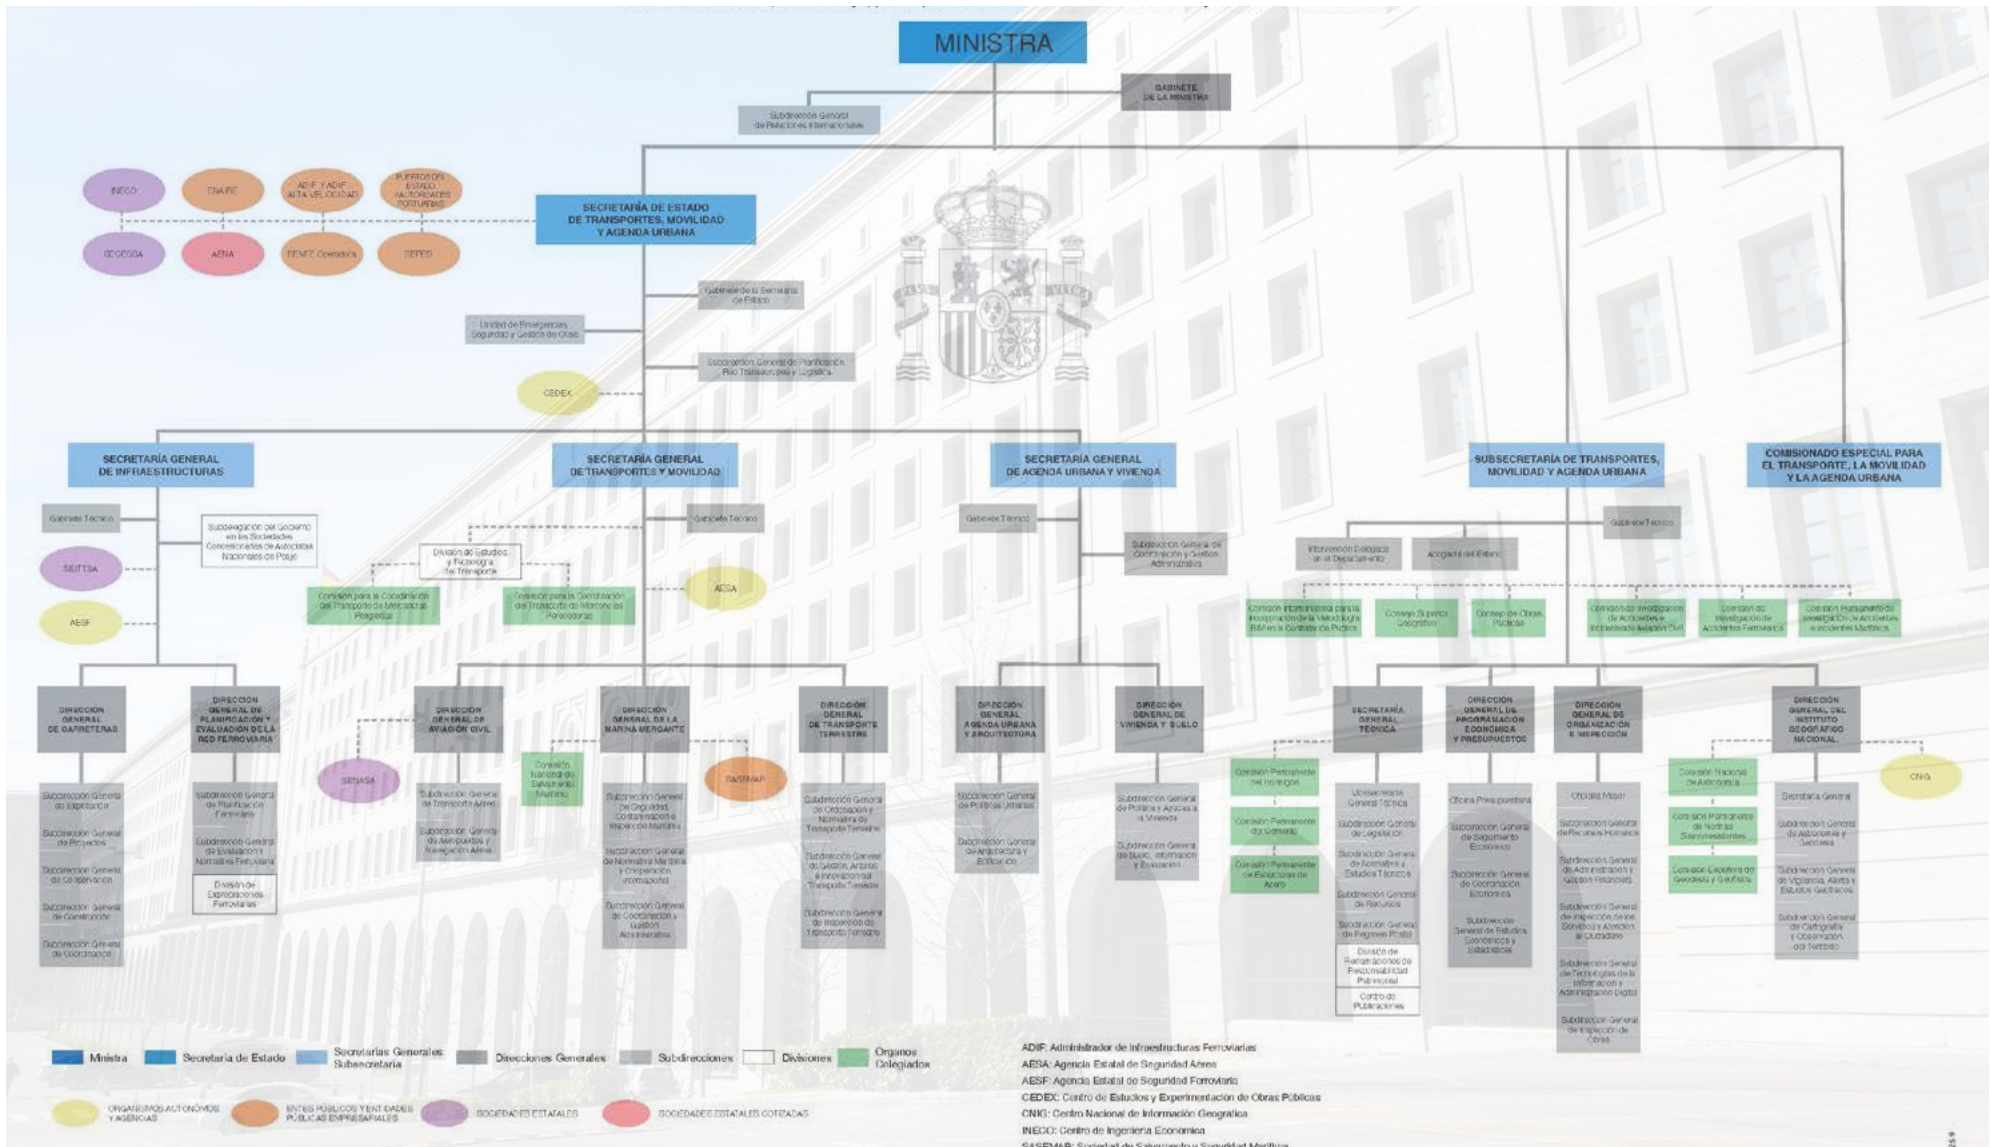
MINISTRA

GABINETE DE LA MINISTRA

Subdirección General de Relaciones Internacionales

INECO

ENAIRE

ADIF / ADIF ALTA VELOCIDAD

PUERTOS DEL ESTADO / AUTORIDADES PORTUARIAS

SECEGSA

AENA

RENFE Operadora

SEPES

SECRETARÍA DE ESTADO DE TRANSPORTES, MOVILIDAD Y AGENDA URBANA

Gabinete de la Secretaría de Estado

Unidad de Emergencias, Seguridad y Gestión de Obras

Subdirección General de Planificación Red Transeuropea y Logística

CEDEX

SECRETARÍA GENERAL DE INFRAESTRUCTURAS

Gabinete Técnico

Subdelegación del Gobierno en las Sociedades Concesionarias de Autopistas Nacionales de Peaje

SEITTSA

AESF

SECRETARÍA GENERAL DE TRANSPORTES Y MOVILIDAD

Gabinete Técnico

División de Estudios y Tecnología del Transporte

Comisión para la Coordinación del Transporte de Mercancías Peligrosas

Comisión para la Coordinación del Transporte de Mercancías Perecederas

AESA

SECRETARÍA GENERAL DE AGENDA URBANA Y VIVIENDA

Gabinete Técnico

Subdirección General de Coordinación y Gestión Administrativa

SUBSECRETARÍA DE TRANSPORTES, MOVILIDAD Y AGENDA URBANA

Gabinete Técnico

Intervención Delegada en el Departamento

Abogacía del Estado

Comisión Interministerial para la incorporación de la Metodología BIM en la Contratación Pública

Consejo Superior Geográfico

Consejo de Obras Públicas

Comisión de Investigación de Accidentes e Incidentes de Aviación Civil

Comisión de Investigación de Accidentes Ferroviarios

Comisión Permanente de Investigación de Accidentes e Incidentes Marítimos

COMISIONADO ESPECIAL PARA EL TRANSPORTE, LA MOVILIDAD Y LA AGENDA URBANA

DIRECCIÓN GENERAL DE CARRETERAS

Subdirección General de Explotación

Subdirección General de Proyectos

Subdirección General de Conservación

Subdirección General de Construcción

Subdirección General de Coordinación

DIRECCIÓN GENERAL DE PLANIFICACIÓN Y EVALUACIÓN DE LA RED FERROVIARIA

Subdirección General de Planificación Ferroviaria

Subdirección General de Evaluación y Normativa Ferroviaria

División de Expropiaciones Ferroviarias

DIRECCIÓN GENERAL DE AVIACIÓN CIVIL

SENASA

Subdirección General de Transporte Aéreo

Subdirección General de Aeropuertos y Navegación Aérea

DIRECCIÓN GENERAL DE LA MARINA MERCANTE

Comisión Nacional de Salvamento Marítimo

SASEMAR

Subdirección General de Seguridad, Contaminación e Inspección Marítima

Subdirección General de Normativa Marítima y Cooperación Internacional

Subdirección General de Coordinación y Gestión Administrativa

DIRECCIÓN GENERAL DE TRANSPORTE TERRESTRE

Subdirección General de Ordenación y Normativa de Transporte Terrestre

Subdirección General de Gestión, Análisis e Innovación del Transporte Terrestre

Subdirección General de Inspección de Transporte Terrestre

DIRECCIÓN GENERAL AGENDA URBANA Y ARQUITECTURA

Subdirección General de Políticas Urbanas

Subdirección General de Arquitectura y Edificación

DIRECCIÓN GENERAL DE VIVIENDA Y SUELO

Subdirección General de Política y Ayudas a la Vivienda

Subdirección General de Suelo, Información y Evaluación

SECRETARÍA GENERAL TÉCNICA

Comisión Permanente del Hormigón

Comisión Permanente del Cemento

Comisión Permanente de Estructuras de Acero

Vicesecretaría General Técnica

Subdirección General de Legislación

Subdirección General de Normativa y Estudios Técnicos

Subdirección General de Recursos

Subdirección General de Régimen Postal

División de Reclamaciones de Responsabilidad Patrimonial

Centro de Publicaciones

DIRECCIÓN GENERAL DE PROGRAMACIÓN ECONÓMICA Y PRESUPUESTOS

Oficina Presupuestaria

Subdirección General de Seguimiento Económico

Subdirección General de Coordinación Económica

Subdirección General de Estudios Económicos y Estadísticas

DIRECCIÓN GENERAL DE ORGANIZACIÓN E INSPECCIÓN

Oficialía Mayor

Subdirección General de Recursos Humanos

Subdirección General de Administración y Gestión Financiera

Subdirección General de Inspección de los Servicios y Atención al Ciudadano

Subdirección General de Tecnologías de la Información y Administración Digital

Subdirección General de Inspección de Obras

DIRECCIÓN GENERAL DEL INSTITUTO GEOGRÁFICO NACIONAL

Comisión Nacional de Astronomía

Comisión Permanente de Normas Sismorresistentes

Comisión Española de Geodesia y Geofísica

CNIG

Secretaría General

Subdirección General de Astronomía y Geodesia

Subdirección General de Vigilancia, Alerta y Estudios Geofísicos

Subdirección General de Cartografía y Observación del Territorio

Ministra | Secretaría de Estado | Secretarías Generales Subsecretaría | Direcciones Generales | Subdirecciones | Divisiones | Órganos Colegiados

ORGANISMOS AUTÓNOMOS Y AGENCIAS | ENTES PÚBLICOS Y ENTIDADES PÚBLICAS EMPRESARIALES | SOCIEDADES ESTATALES | SOCIEDADES ESTATALES COTIZADAS

ADIF: Administrador de Infraestructuras Ferroviarias
AESA: Agencia Estatal de Seguridad Aérea
AESF: Agencia Estatal de Seguridad Ferroviaria
CEDEX: Centro de Estudios y Experimentación de Obras Públicas
CNIG: Centro Nacional de Información Geográfica
INECO: Centro de Ingeniería Económica
SASEMAR: Sociedad de Salvamento y Seguridad Marítima